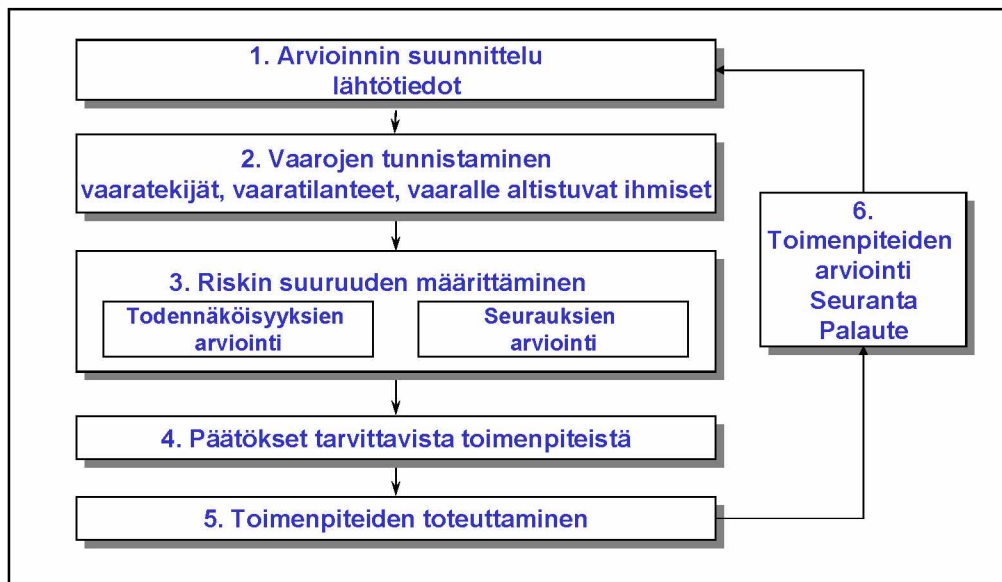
1. Arvioinnin suunnittelu
lähtötiedot

2. Vaarojen tunnistaminen
vaaratekijät, vaaratilanteet, vaaralle altistuvat ihmiset

3. Riskin suuruuden määrittäminen

Todennäköisyyksien arviointi

Seurauksien arviointi

4. Päätökset tarvittavista toimenpiteistä

5. Toimenpiteiden toteuttaminen

6.
Toimenpiteiden arviointi
Seuranta
Palaute